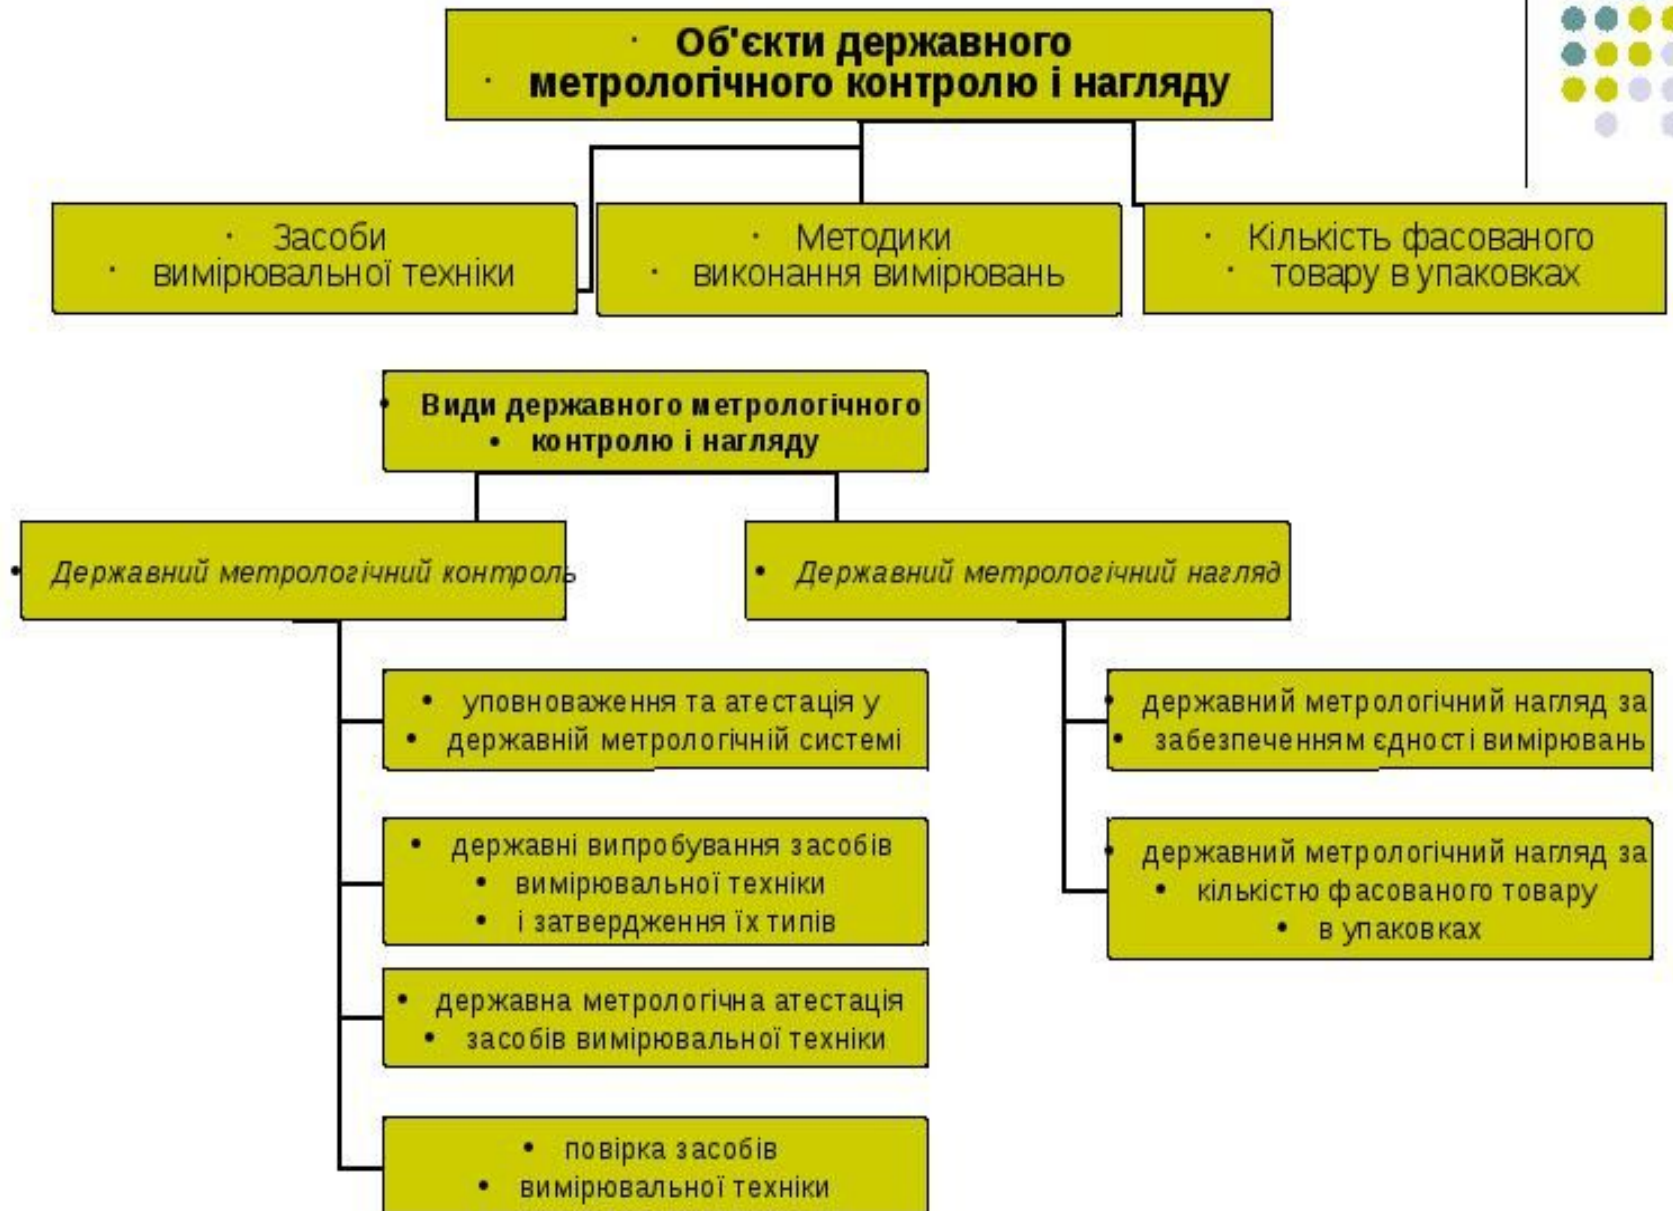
· Об'єкти державного
· метрологічного контролю і нагляду

· Засоби
· вимірювальної техніки

· Методики
· виконання вимірювань

· Кількість фасованого
· товару в упаковках

• Види державного метрологічного
• контролю і нагляду

• Державний метрологічний контроль

• Державний метрологічний нагляд

• уповноваження та атестація у
• державній метрологічній системі

• державні випробування засобів
• вимірювальної техніки
• і затвердження їх типів

• державна метрологічна атестація
• засобів вимірювальної техніки

• повірка засобів
• вимірювальної техніки

• державний метрологічний нагляд за
• забезпеченням єдності вимірювань

• державний метрологічний нагляд за
• кількістю фасованого товару
• в упаковках